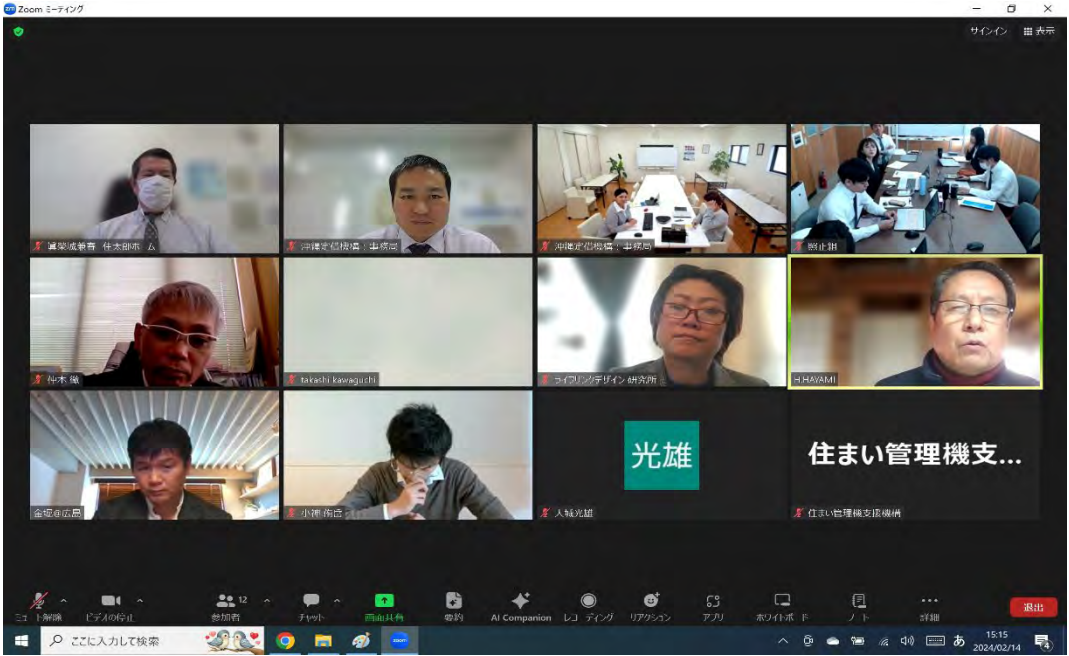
Zoom ミーティング

サインイン　表示

賃築城着者 住太郎ホーム
沖縄定価機構（事務局）
沖縄定価機構（事務局）
照正組
仲木 徹
takashi kawaguchi
ライフリングデザイン研究所
H.HAYAMI
金城＠広島
小椋 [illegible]
光雄
入城光雄
住まい管理機支...
住まい管理機支援機構

ミュート解除　ビデオの停止　12 参加者　チャット　画面共有　要約　AI Companion　レコーディング　リアクション　アプリ　ホワイトボード　ノート　詳細　退出

ここに入力して検索

15:15
2024/02/14